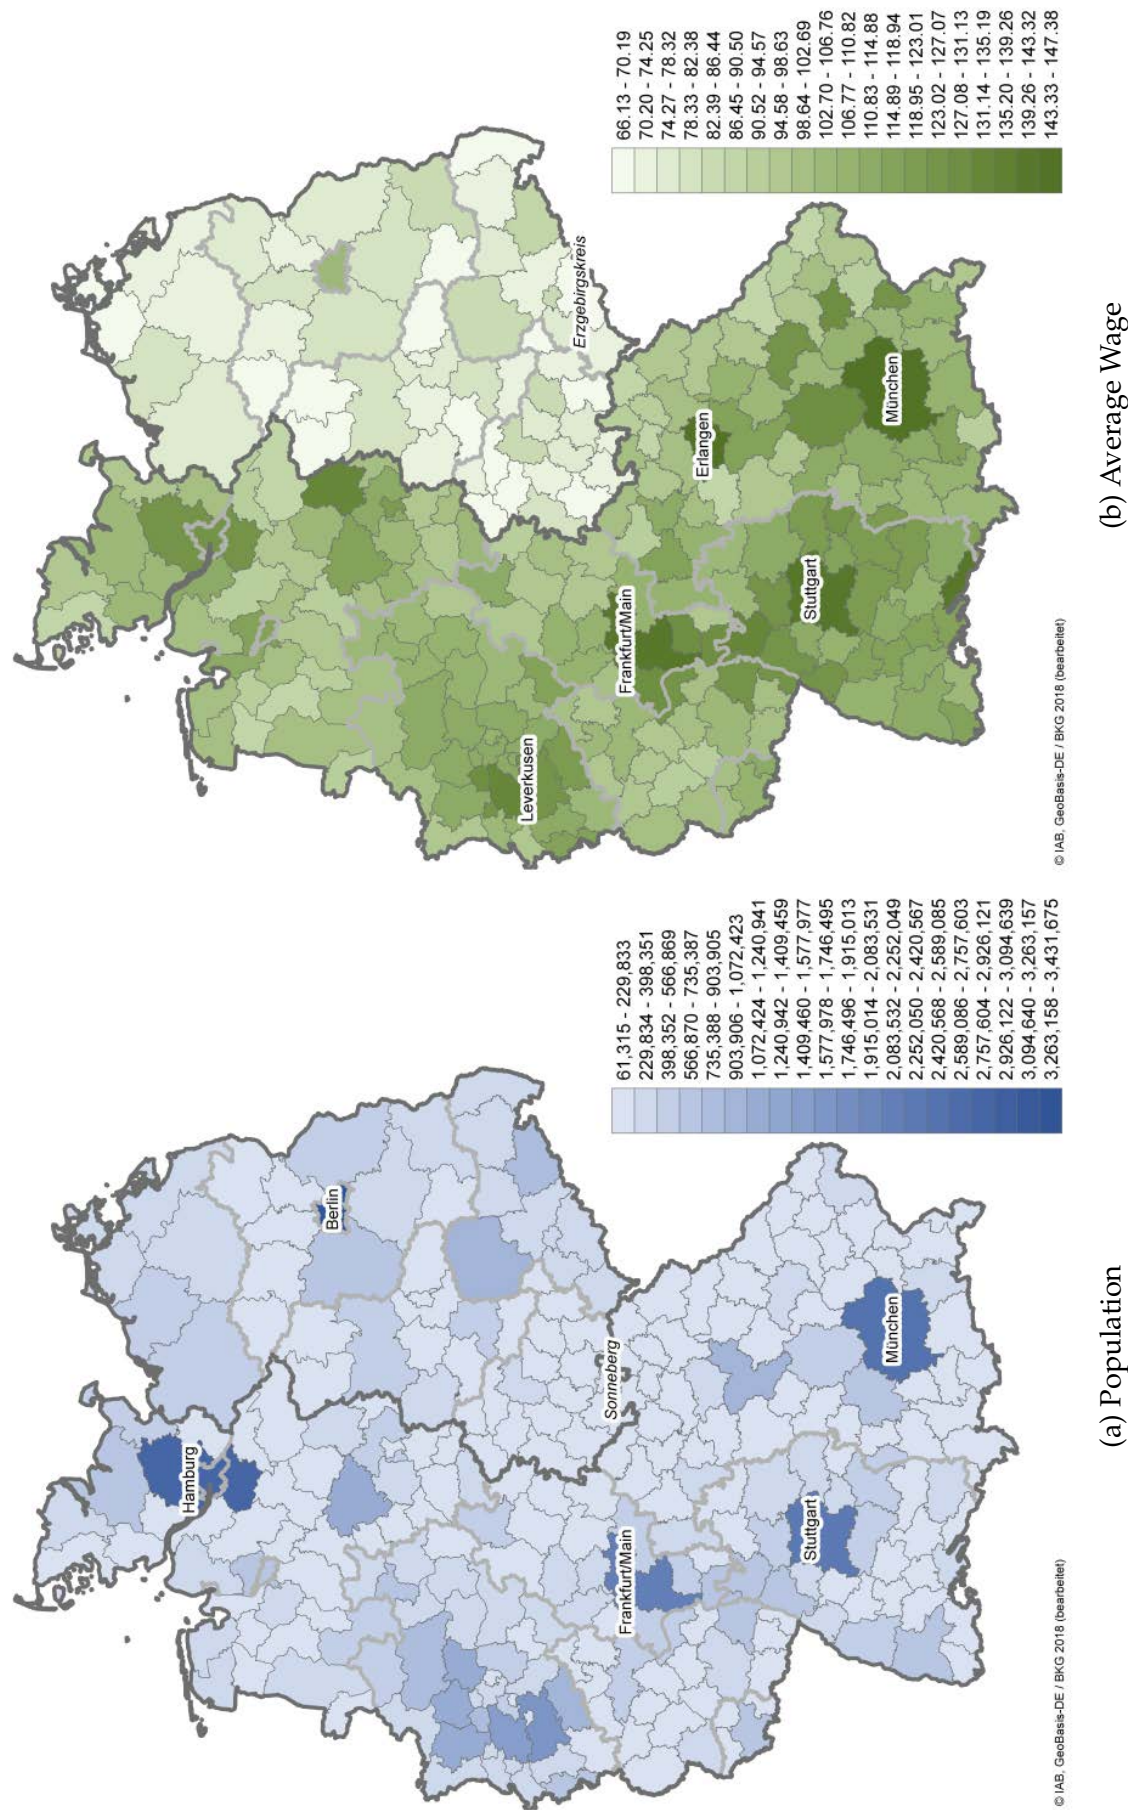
66.13 - 70.19
70.20 - 74.25
74.27 - 78.32
78.33 - 82.38
82.39 - 86.44
86.45 - 90.50
90.52 - 94.57
94.58 - 98.63
98.64 - 102.69
102.70 - 106.76
106.77 - 110.82
110.83 - 114.88
114.89 - 118.94
118.95 - 123.01
123.02 - 127.07
127.08 - 131.13
131.14 - 135.19
135.20 - 139.26
139.26 - 143.32
143.33 - 147.38

Erzgebirgskreis
Erlangen
München
Stuttgart
Frankfurt/Main
Leverkusen

© IAB, GeoBasis-DE / BKG 2018 (bearbeitet)

(b) Average Wage

61,315 - 229,833
229,834 - 398,351
398,352 - 566,869
566,870 - 735,387
735,388 - 903,905
903,906 - 1,072,423
1,072,424 - 1,240,941
1,240,942 - 1,409,459
1,409,460 - 1,577,977
1,577,978 - 1,746,495
1,746,496 - 1,915,013
1,915,014 - 2,083,531
2,083,532 - 2,252,049
2,252,050 - 2,420,567
2,420,568 - 2,589,085
2,589,086 - 2,757,603
2,757,604 - 2,926,121
2,926,122 - 3,094,639
3,094,640 - 3,263,157
3,263,158 - 3,431,675

Berlin
Hamburg
Sonneberg
München
Frankfurt/Main
Stuttgart

© IAB, GeoBasis-DE / BKG 2018 (bearbeitet)

(a) Population